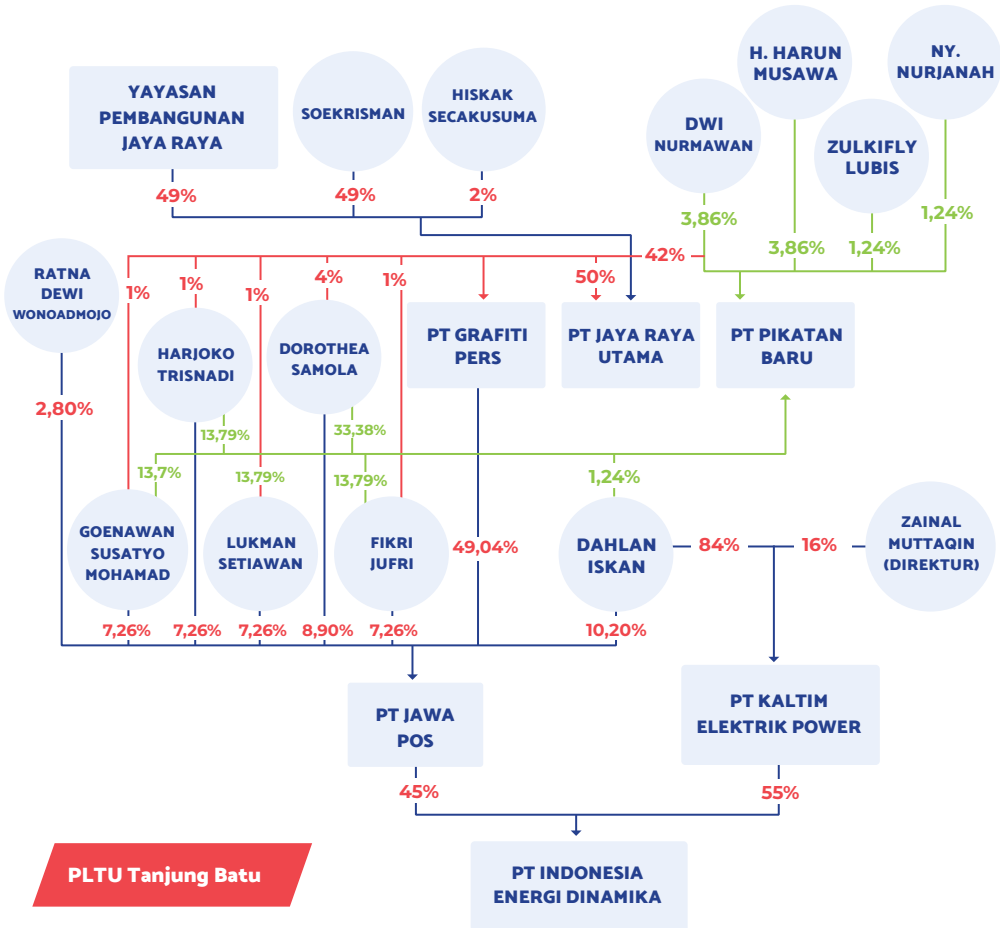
YAYASAN PEMBANGUNAN JAYA RAYA

SOEKRISMAN

HISKAK SECAKUSUMA

H. HARUN MUSAWA

NY. NURJANAH

DWI NURMAWAN

ZULKIFLY LUBIS

49%

49%

2%

3,86%

1,24%

42%

3,86%

1,24%

RATNA DEWI WONOADMOJO

1%

1%

1%

4%

1%

50%

HARJOKO TRISNADI

DOROTHEA SAMOLA

PT GRAFITI PERS

PT JAYA RAYA UTAMA

PT PIKATAN BARU

2,80%

13,79%

33,38%

13,7%

13,79%

13,79%

1,24%

GOENAWAN SUSATYO MOHAMAD

LUKMAN SETIAWAN

FIKRI JUFRI

49,04%

DAHLAN ISKAN

84%

16%

ZAINAL MUTTAQIN (DIREKTUR)

7,26%

7,26%

7,26%

8,90%

7,26%

10,20%

PT JAWA POS

PT KALTIM ELEKTRIK POWER

45%

55%

PLTU Tanjung Batu

PT INDONESIA ENERGI DINAMIKA